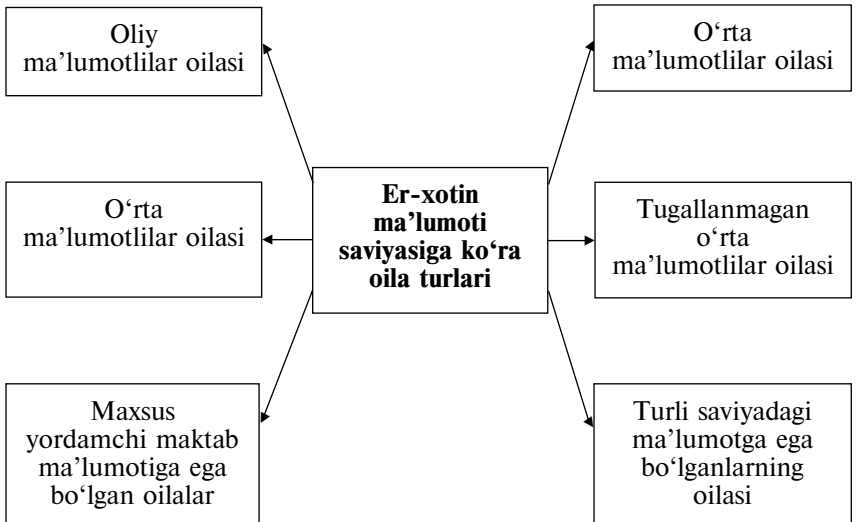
Er-xotin ma'lumoti saviyasiga ko'ra oila turlari

Oliy ma'lumotlilar oilasi

O'rta ma'lumotlilar oilasi

O'rta ma'lumotlilar oilasi

Tugallanmagan o'rta ma'lumotlilar oilasi

Maxsus yordamchi maktab ma'lumotiga ega bo'lgan oilalar

Turli saviyadagi ma'lumotga ega bo'lganlarning oilasi